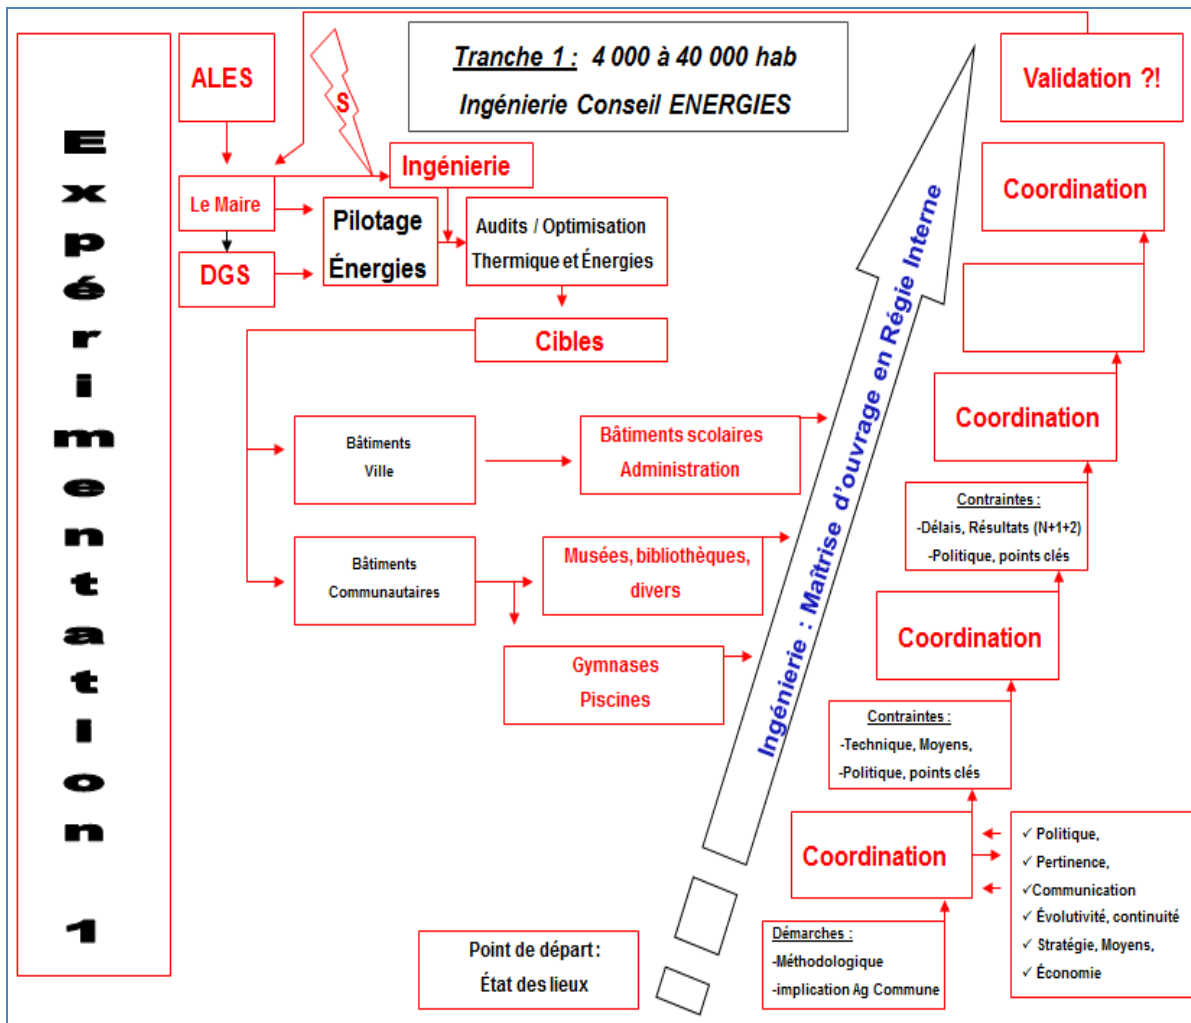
Expérimentation 1

ALES

S

Tranche 1 : 4 000 à 40 000 hab

Ingénierie Conseil ENERGIES

Validation ?!

Le Maire

DGS

Ingénierie

Pilotage Énergies

Audits / Optimisation Thermique et Énergies

Cibles

Bâtiments Ville

Bâtiments scolaires Administration

Bâtiments Communautaires

Musées, bibliothèques, divers

Gymnases Piscines

Ingénierie : Maîtrise d'ouvrage en Régie Interne

Coordination

Coordination

Contraintes :
-Délais, Résultats (N+1+2)
-Politique, points clés

Coordination

Contraintes :
-Technique, Moyens,
-Politique, points clés

Coordination

✓ Politique,
✓ Pertinence,
✓Communication
✓ Évolutivité, continuité
✓ Stratégie, Moyens,
✓ Économie

Démarches :
-Méthodologique
-implication Ag Commune

Point de départ :
État des lieux